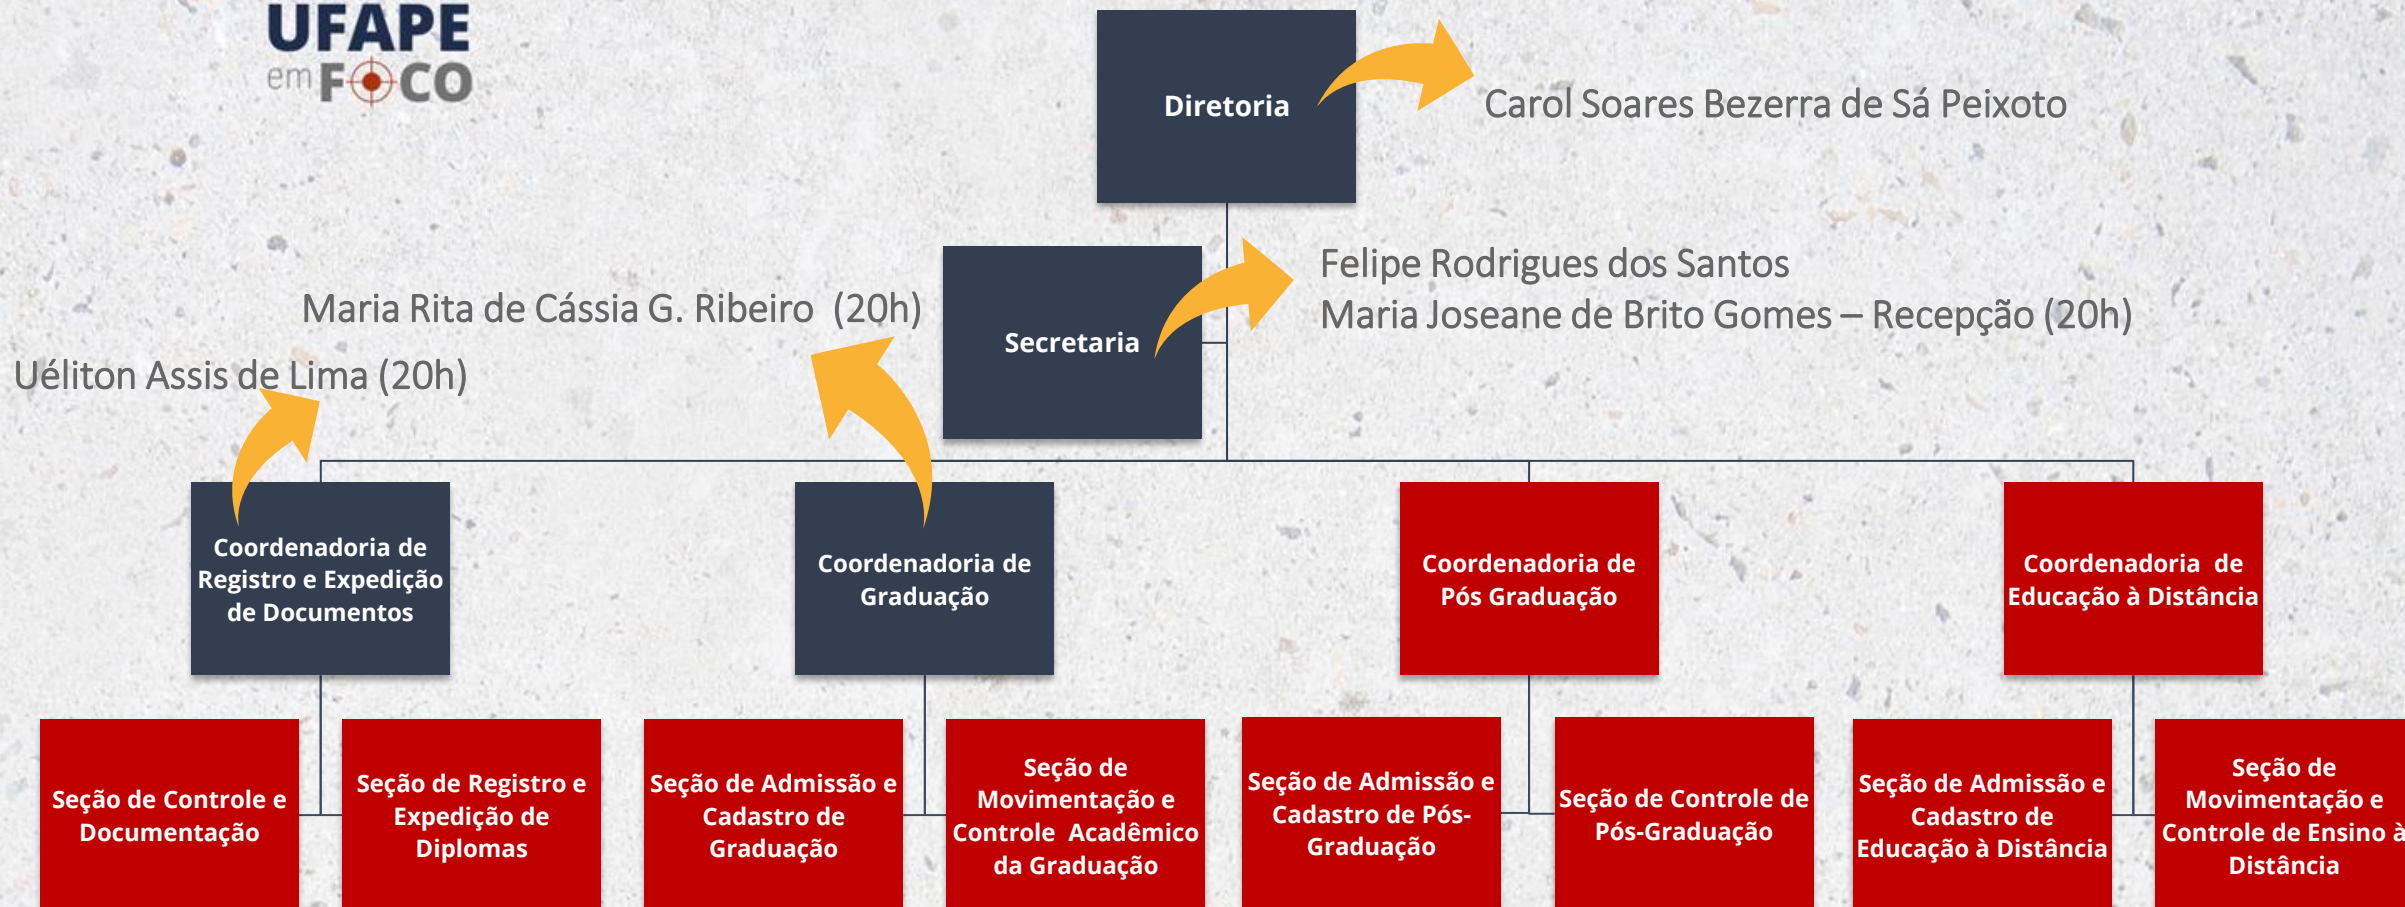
UFAPE
em FOCO

Diretoria

Carol Soares Bezerra de Sá Peixoto

Secretaria

Felipe Rodrigues dos Santos
Maria Joseane de Brito Gomes – Recepção (20h)

Maria Rita de Cássia G. Ribeiro (20h)

Uéliton Assis de Lima (20h)

Coordenadoria de Registro e Expedição de Documentos

Coordenadoria de Graduação

Coordenadoria de Pós Graduação

Coordenadoria de Educação à Distância

Seção de Controle e Documentação

Seção de Registro e Expedição de Diplomas

Seção de Admissão e Cadastro de Graduação

Seção de Movimentação e Controle Acadêmico da Graduação

Seção de Admissão e Cadastro de Pós-Graduação

Seção de Controle de Pós-Graduação

Seção de Admissão e Cadastro de Educação à Distância

Seção de Movimentação e Controle de Ensino à Distância